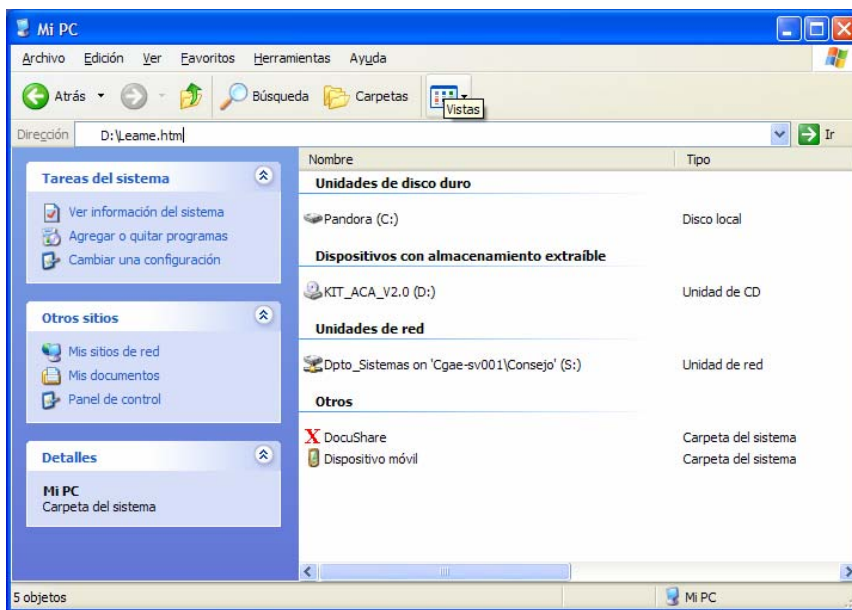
Mi PC

Archivo Edición Ver Favoritos Herramientas Ayuda

Atrás Búsqueda Carpetas Vistas

Dirección D:\Leame.htm Ir

Tareas del sistema

Ver información del sistema
Agregar o quitar programas
Cambiar una configuración

Otros sitios

Mis sitios de red
Mis documentos
Panel de control

Detalles

Mi PC
Carpeta del sistema

| Nombre | Tipo |
|---|---|
| **Unidades de disco duro** | |
| Pandora (C:) | Disco local |
| **Dispositivos con almacenamiento extraíble** | |
| KIT_ACA_V2.0 (D:) | Unidad de CD |
| **Unidades de red** | |
| Dpto_Sistemas on 'Cgae-sv001\Consejo' (S:) | Unidad de red |
| **Otros** | |
| DocuShare | Carpeta del sistema |
| Dispositivo móvil | Carpeta del sistema |

5 objetos

Mi PC